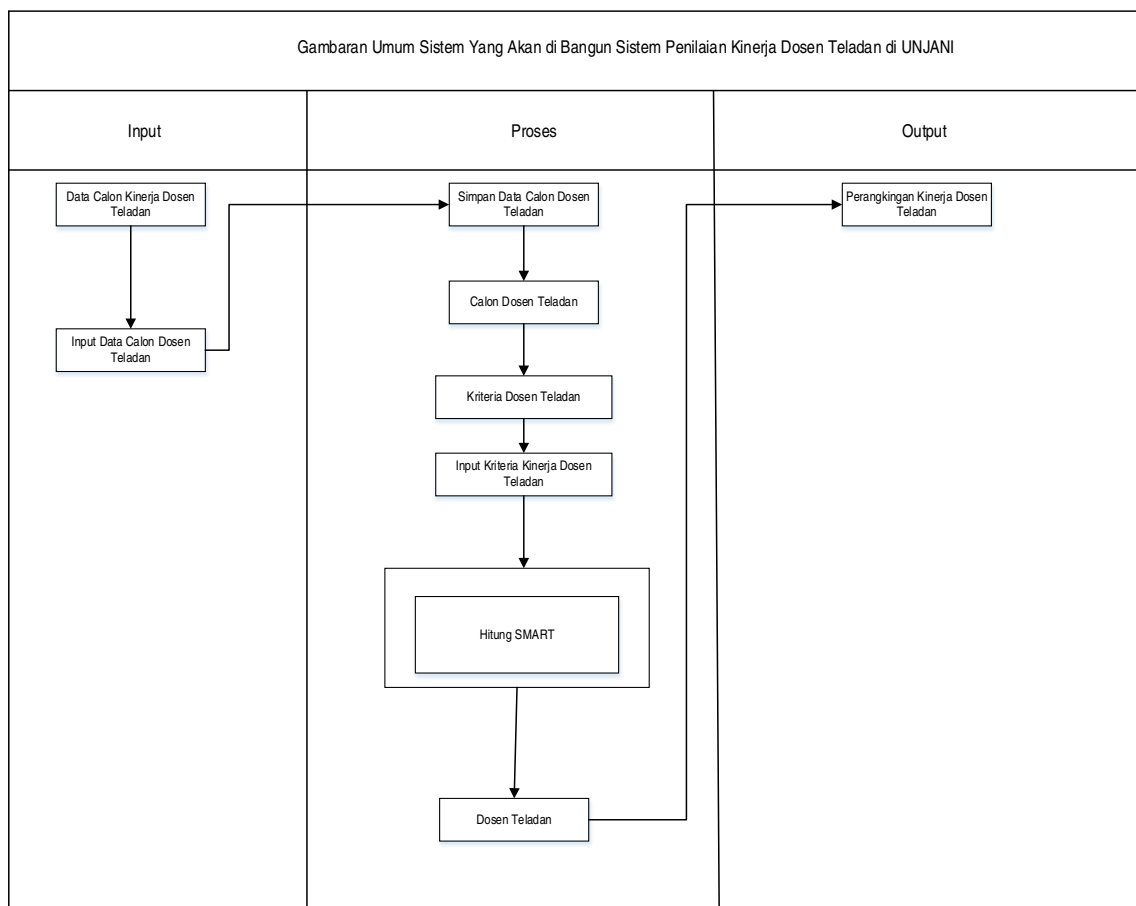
Gambaran Umum Sistem Yang Akan di Bangun Sistem Penilaian Kinerja Dosen Teladan di UNJANI

Input

Proses

Output

Data Calon Kinerja Dosen Teladan

Input Data Calon Dosen Teladan

Simpan Data Calon Dosen Teladan

Calon Dosen Teladan

Kriteria Dosen Teladan

Input Kriteria Kinerja Dosen Teladan

Hitung SMART

Dosen Teladan

Perangkingan Kinerja Dosen Teladan